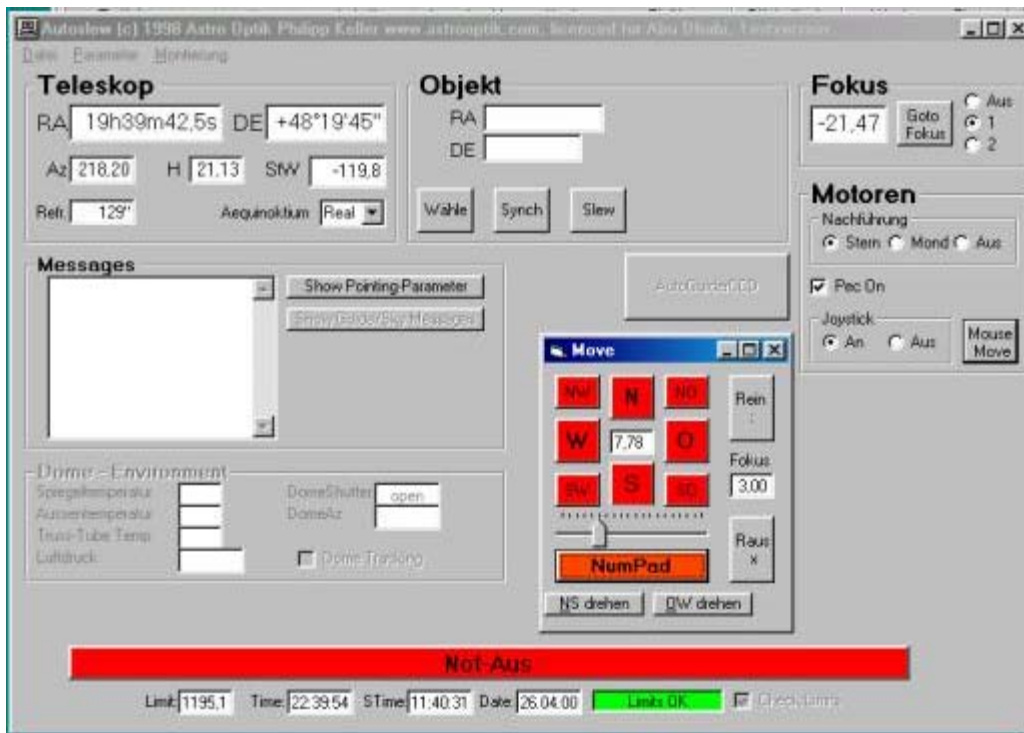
Autoslew (c) 1998 Astro Optik Philipp Keller www.astrooptik.com, licenced for Abu Dhabi, Testversion

Datei Parameter Montierung

Teleskop
RA 19h39m42,5s DE +48°19'45"
Az 218.20 H 21.13 StW -119,8
Refr. 129" Aequinoktium Real

Objekt
RA
DE
Wähle Synch Slew

Fokus
-21,47 Goto Fokus
Aus
1
2

Motoren
Nachführung
Stern Mond Aus
Pec On
Joystick
An Aus
Mouse Move

Messages
Show Pointing-Parameter
Show Guide/Sky Messages

AutoGuiderCCD

Move
NW N NO
W 7,78 O
SW S SO
Rein
Fokus
3,00
Raus
NumPad
NS drehen OW drehen

Dome - Environment
Spiegeltemperatur
Aussentemperatur
Truss-Tube Temp
Luftdruck
DomeShutter open
DomeAz
Dome Tracking

Not-Aus

Limit 1195,1 Time 22:39:54 STime 11:40:31 Date 26.04.00 Limits OK Check Limits